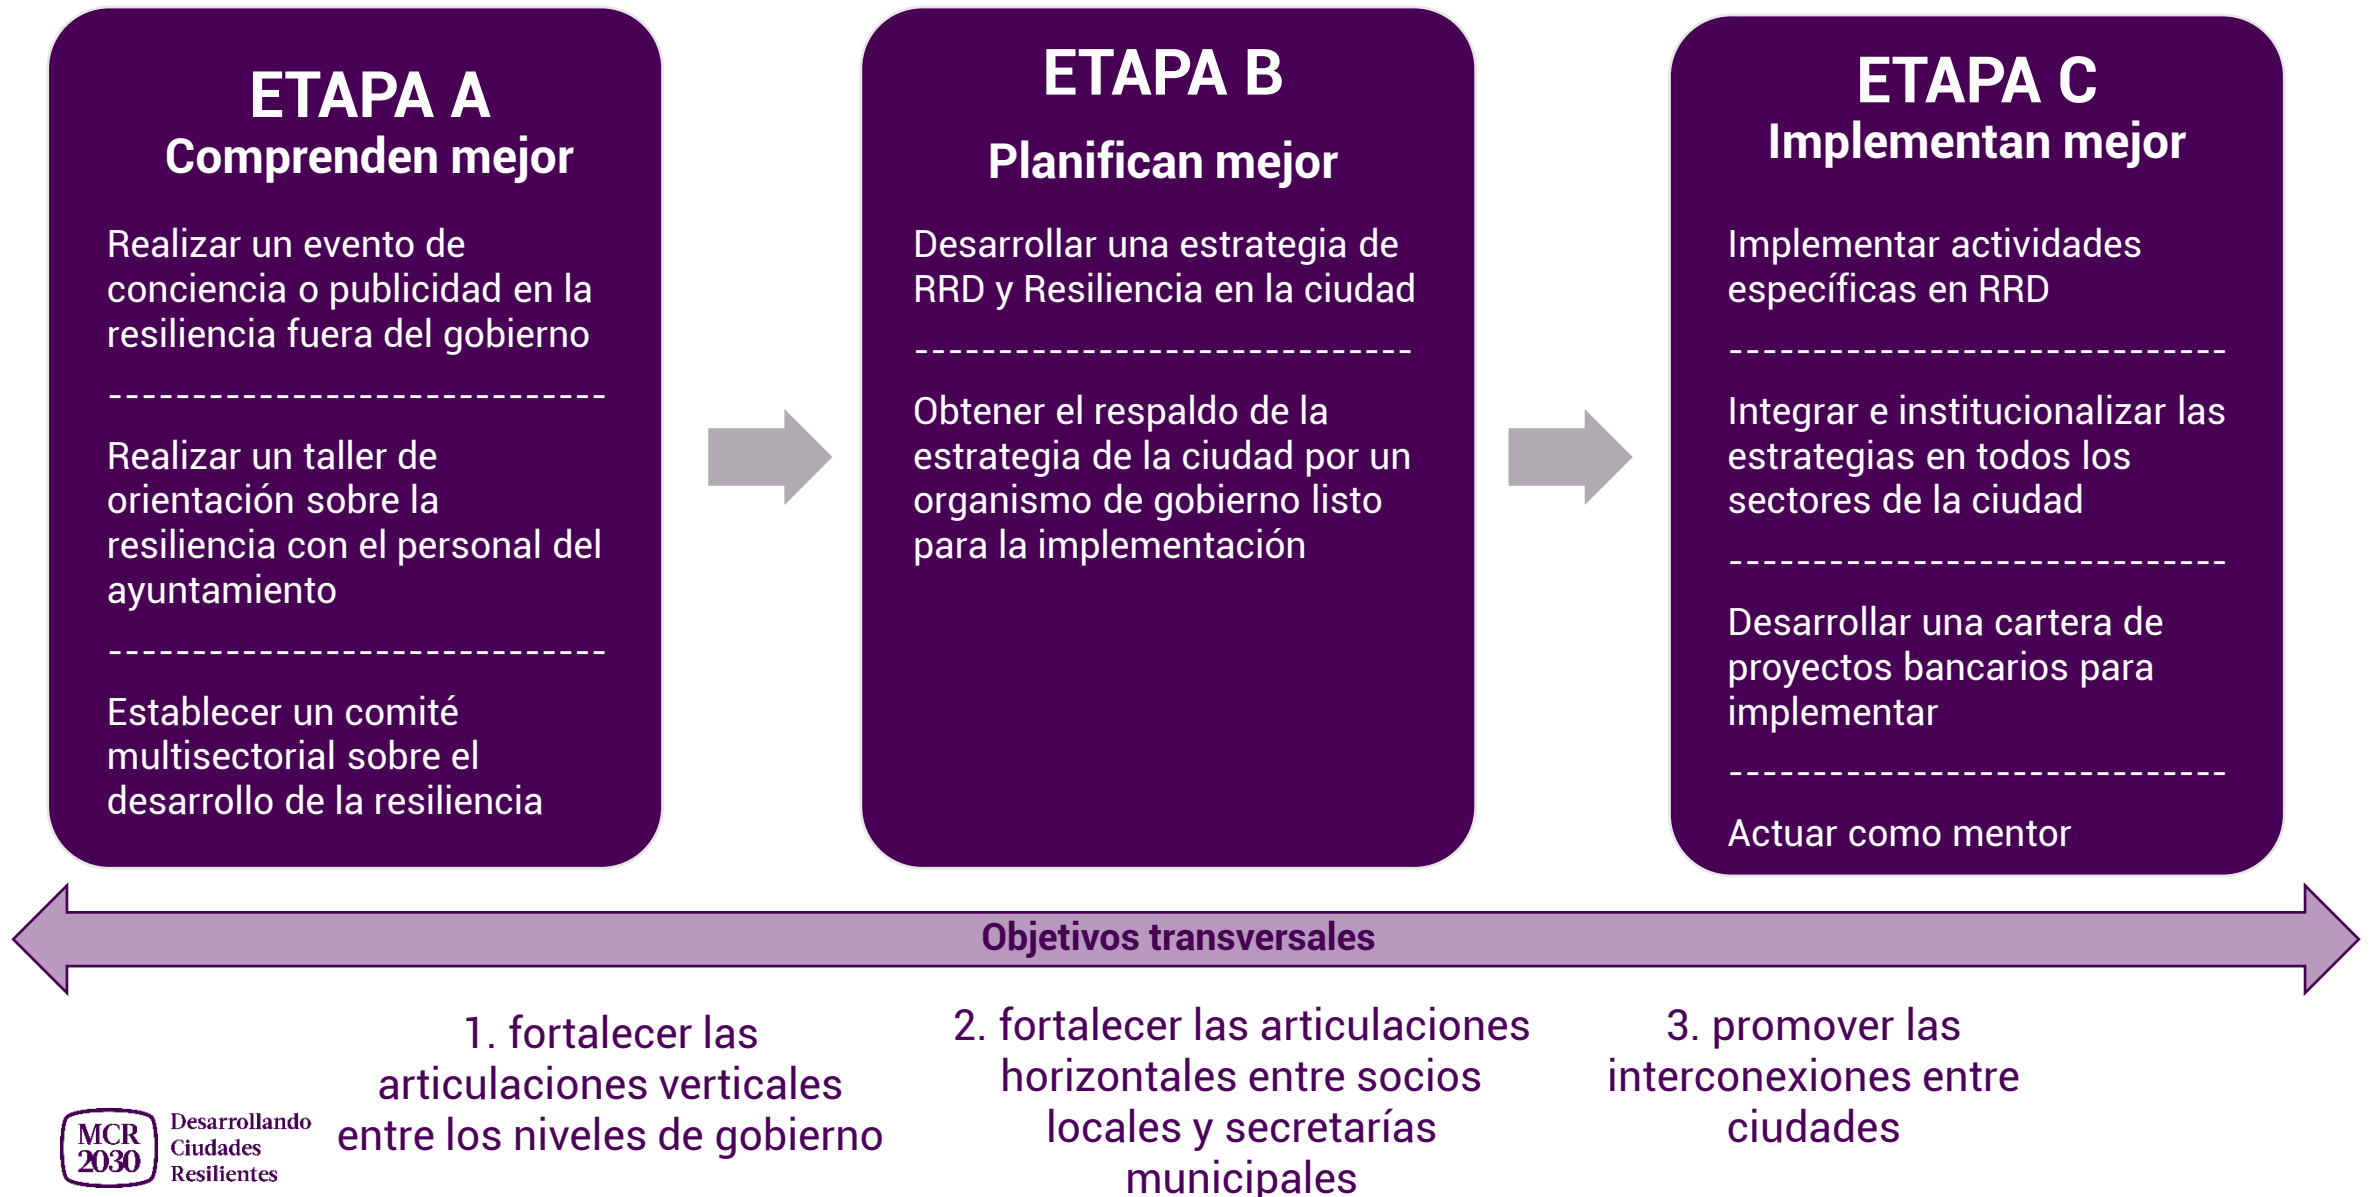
ETAPA A
Comprenden mejor

Realizar un evento de conciencia o publicidad en la resiliencia fuera del gobierno

Realizar un taller de orientación sobre la resiliencia con el personal del ayuntamiento

Establecer un comité multisectorial sobre el desarrollo de la resiliencia

ETAPA B
Planifican mejor

Desarrollar una estrategia de RRD y Resiliencia en la ciudad

Obtener el respaldo de la estrategia de la ciudad por un organismo de gobierno listo para la implementación

ETAPA C
Implementan mejor

Implementar actividades específicas en RRD

Integrar e institucionalizar las estrategias en todos los sectores de la ciudad

Desarrollar una cartera de proyectos bancarios para implementar

Actuar como mentor

Objetivos transversales

1. fortalecer las articulaciones verticales entre los niveles de gobierno

2. fortalecer las articulaciones horizontales entre socios locales y secretarías municipales

3. promover las interconexiones entre ciudades

MCR 2030 Desarrollando Ciudades Resilientes